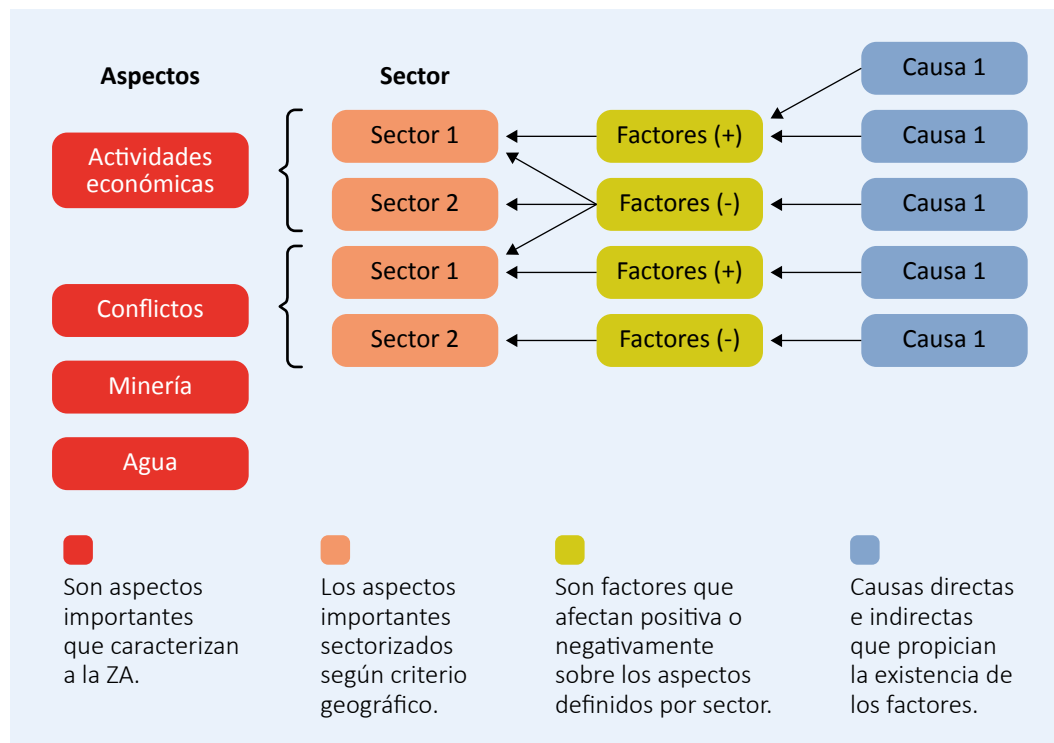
Aspectos

Sector

Causa 1

Actividades económicas

Sector 1

Factores (+)

Causa 1

Sector 2

Factores (-)

Causa 1

Sector 1

Factores (+)

Causa 1

Conflictos

Sector 2

Factores (-)

Causa 1

Minería

Agua

Son aspectos importantes que caracterizan a la ZA.

Los aspectos importantes sectorizados según criterio geográfico.

Son factores que afectan positiva o negativamente sobre los aspectos definidos por sector.

Causas directas e indirectas que propician la existencia de los factores.